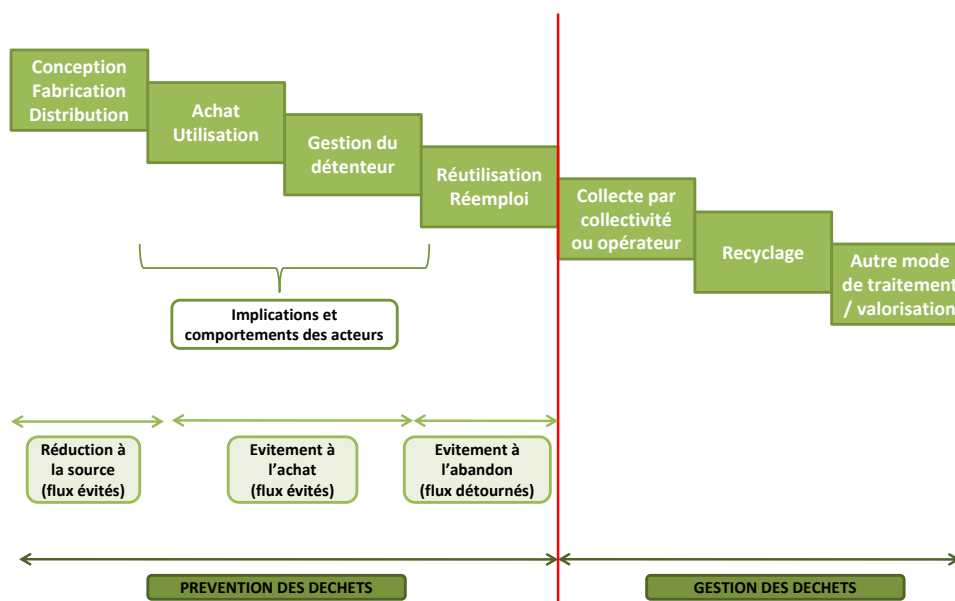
Conception
Fabrication
Distribution

Achat
Utilisation

Gestion du détenteur

Réutilisation
Réemploi

Collecte par collectivité ou opérateur

Recyclage

Autre mode de traitement / valorisation

Implications et comportements des acteurs

Réduction à la source (flux évités)

Evitement à l'achat (flux évités)

Evitement à l'abandon (flux détournés)

PREVENTION DES DECHETS

GESTION DES DECHETS